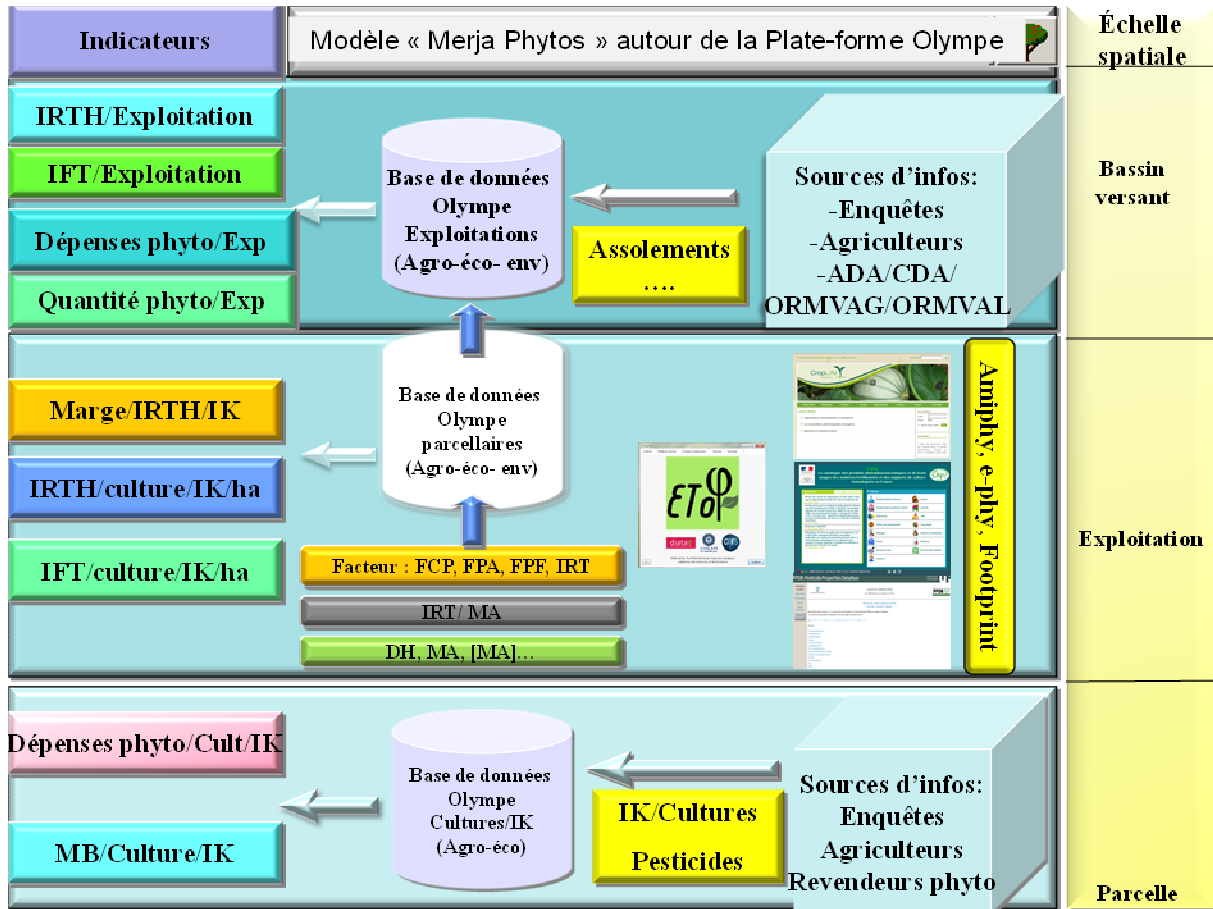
Indicateurs

Modèle « Merja Phytos » autour de la Plate-forme Olympe

Échelle spatiale

IRTH/Exploitation

IFT/Exploitation

Dépenses phyto/Exp

Quantité phyto/Exp

Base de données Olympe Exploitations (Agro-éco- env)

Assolements ....

Sources d'infos: -Enquêtes -Agriculteurs -ADA/CDA/ ORMVAG/ORMVAL

Bassin versant

Marge/IRTH/IK

IRTH/culture/IK/ha

IFT/culture/IK/ha

Base de données Olympe parcellaires (Agro-éco- env)

Facteur : FCP, FPA, FPF, IRT

IRT/ MA

DH, MA, [MA]...

ETo

Aniphy, e-phy, Footprint

Exploitation

Dépenses phyto/Cult/IK

MB/Culture/IK

Base de données Olympe Cultures/IK (Agro-éco)

IK/Cultures

Pesticides

Sources d'infos: Enquêtes Agriculteurs Revendeurs phyto

Parcelle